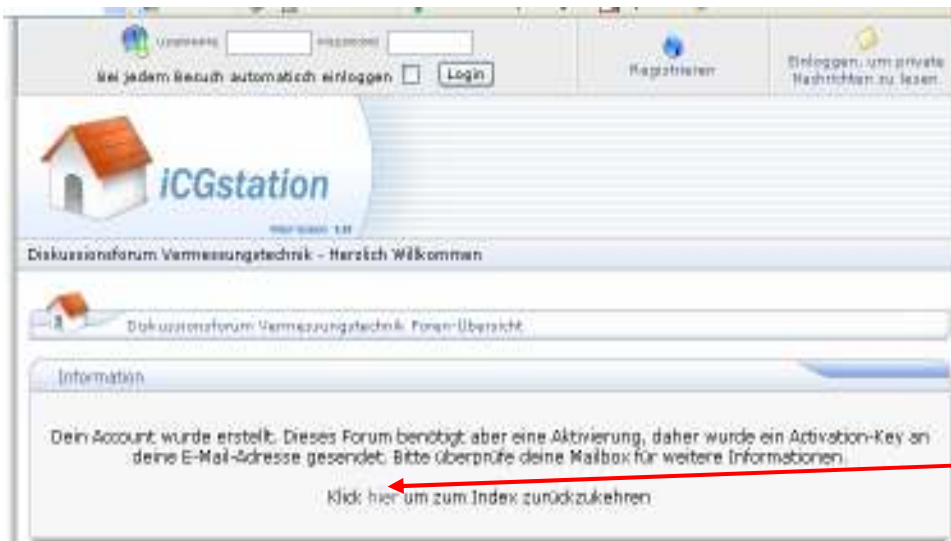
Username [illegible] Passwort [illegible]
Bei jedem Besuch automatisch einloggen Login

Registrieren

Einloggen, um private Nachrichten zu lesen

iCGstation

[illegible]

Diskussionsforum Vermessungstechnik - Herzlich Willkommen

Diskussionsforum Vermessungstechnik Foren-Übersicht

Information

Dein Account wurde erstellt. Dieses Forum benötigt aber eine Aktivierung, daher wurde ein Activation-Key an deine E-Mail-Adresse gesendet. Bitte überprüfe deine Mailbox für weitere Informationen.

Klick hier um zum Index zurückzukehren